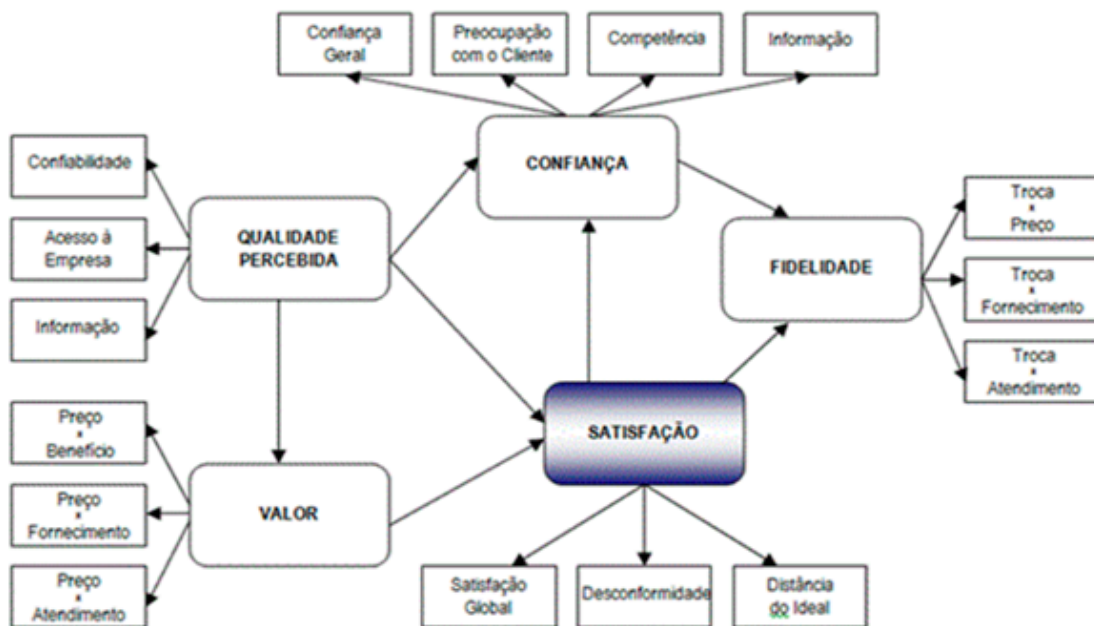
Confiança Geral

Preocupação com o Cliente

Competência

Informação

Confiabilidade

Acesso à Empresa

Informação

QUALIDADE PERCEBIDA

CONFIANÇA

FIDELIDADE

Troca x Preço

Troca x Fornecimento

Troca x Atendimento

Preço x Benefício

Preço x Fornecimento

Preço x Atendimento

VALOR

SATISFAÇÃO

Satisfação Global

Desconformidade

Distância do Ideal